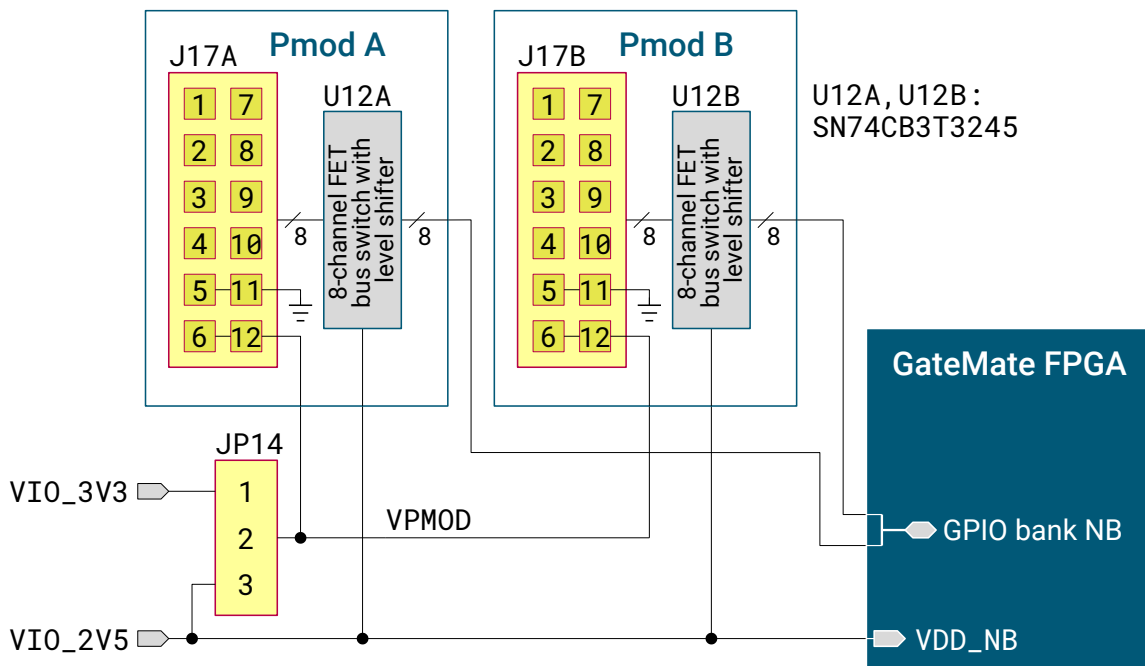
Pmod A
J17A
1 7
2 8
3 9
4 10
5 11
6 12
U12A
8-channel FET bus switch with level shifter
8
8

Pmod B
J17B
1 7
2 8
3 9
4 10
5 11
6 12
U12B
8-channel FET bus switch with level shifter
8
8

U12A,U12B:
SN74CB3T3245

GateMate FPGA

JP14
1
2
3

VIO_3V3
VPMOD
GPIO bank NB
VIO_2V5
VDD_NB